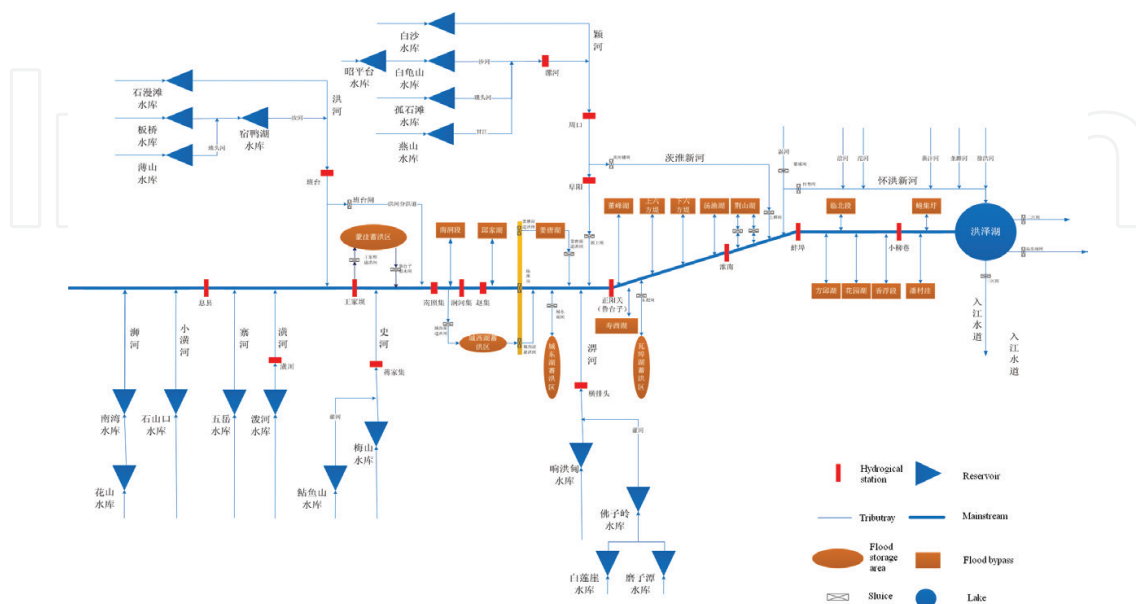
白沙水库
颍河
昭平台水库
白龟山水库
沙河
漯河
石漫滩水库
洪河
孤石滩水库
澧河
板桥水库
宿鸭湖水库
汝河
周口
薄山水库
燕山水库
阜阳
茨淮新河
班台
新河
怀洪新河
班台闸
洪河分洪道
蒙洼蓄洪区
南润段
邱家湖
姜唐湖
董峰湖
上六方堤
下六方堤
汤渔湖
荆山湖
临北段
柳集圩
洪泽湖
蚌埠
小柳巷
淮南
息县
王家坝
南照集
润河集
赵集
正阳关（鲁台子）
方邱湖
花园湖
香浮段
潘村洼
入江水道
入江水道
城西湖蓄洪区
寿西湖
城东湖蓄洪区
瓦埠湖蓄洪区
淠河
横排头
浉河
小潢河
寨河
潢河
史河
蒋家集
潢川
南湾水库
石山口水库
五岳水库
泼河水库
梅山水库
响洪甸水库
佛子岭水库
花山水库
鲇鱼山水库
白莲崖水库
磨子潭水库
Hydrogical station
Reservoir
Tributray
Mainstream
Flood storage area
Flood bypass
Sluice
Lake